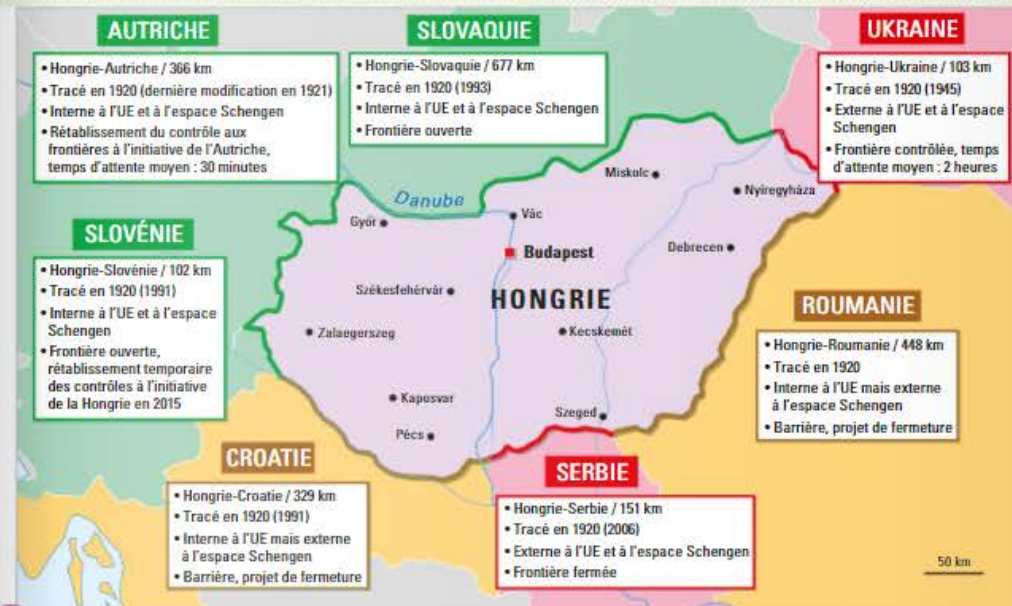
AUTRICHE

• Hongrie-Autriche / 366 km
• Tracé en 1920 (dernière modification en 1921)
• Interne à l'UE et à l'espace Schengen
• Rétablissement du contrôle aux frontières à l'initiative de l'Autriche, temps d'attente moyen : 30 minutes

SLOVAQUIE

• Hongrie-Slovaquie / 677 km
• Tracé en 1920 (1993)
• Interne à l'UE et à l'espace Schengen
• Frontière ouverte

UKRAINE

• Hongrie-Ukraine / 103 km
• Tracé en 1920 (1945)
• Externe à l'UE et à l'espace Schengen
• Frontière contrôlée, temps d'attente moyen : 2 heures

SLOVÉNIE

• Hongrie-Slovénie / 102 km
• Tracé en 1920 (1991)
• Interne à l'UE et à l'espace Schengen
• Frontière ouverte, rétablissement temporaire des contrôles à l'initiative de la Hongrie en 2015

Danube
Miskolc
Nyíregyháza
Győr
Vác
Budapest
Debrecen
Székesfehérvár
HONGRIE
Zalaegerszeg
Kecskemét
Kaposvar
Szeged
Pécs

ROUMANIE

• Hongrie-Roumanie / 448 km
• Tracé en 1920
• Interne à l'UE mais externe à l'espace Schengen
• Barrière, projet de fermeture

CROATIE

• Hongrie-Croatie / 329 km
• Tracé en 1920 (1991)
• Interne à l'UE mais externe à l'espace Schengen
• Barrière, projet de fermeture

SERBIE

• Hongrie-Serbie / 151 km
• Tracé en 1920 (2006)
• Externe à l'UE et à l'espace Schengen
• Frontière fermée

50 km